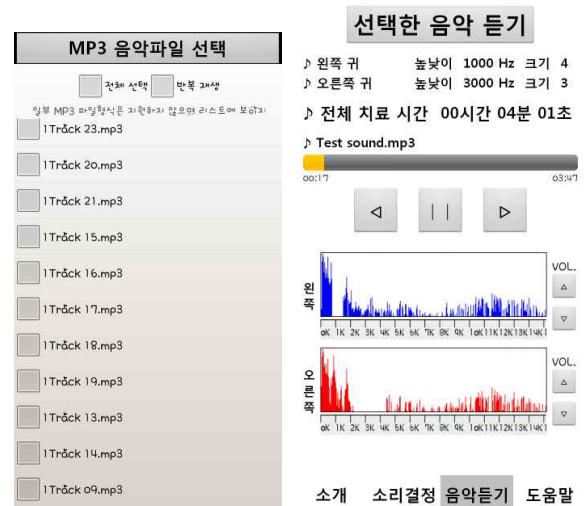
MP3 음악파일 선택

전체 선택 반복 재생

일부 MP3 파일형식은 지원하지 않으면 리스트에 보이지

1Track 23.mp3

1Track 20.mp3

1Track 21.mp3

1Track 15.mp3

1Track 16.mp3

1Track 17.mp3

1Track 18.mp3

1Track 19.mp3

1Track 13.mp3

1Track 14.mp3

1Track 09.mp3

선택한 음악 듣기

♪ 왼쪽 귀 높낮이 1000 Hz 크기 4
♪ 오른쪽 귀 높낮이 3000 Hz 크기 3

♪ 전체 치료 시간 00시간 04분 01초

♪ Test sound.mp3

00:17 03:47

◁ | | ▷

왼쪽

0K 1K 2K 3K 4K 5K 6K 7K 8K 9K 10K 11K 12K 13K 14K 1

VOL.

△

▽

오른쪽

0K 1K 2K 3K 4K 5K 6K 7K 8K 9K 10K 11K 12K 13K 14K 1

VOL.

△

▽

소개 소리결정 음악듣기 도움말